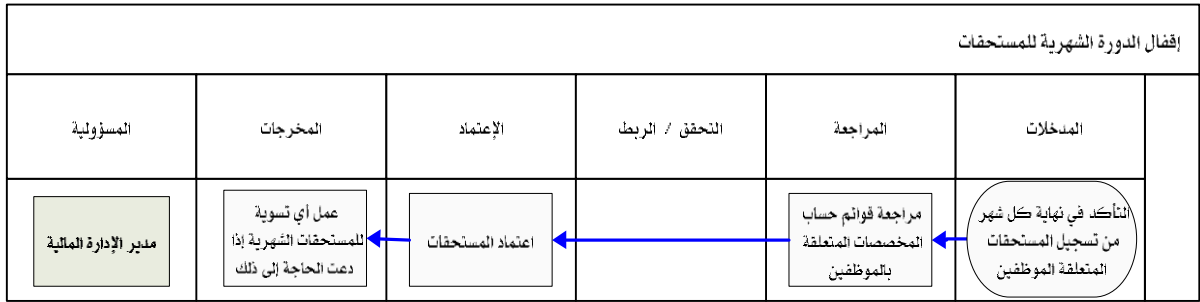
إقفال الدورة الشهرية للمستحقات

| | المدخلات | المراجعة | التحقق / الربط | الإعتماد | المخرجات | المسؤولية |
|---|---|---|---|---|---|---|
| | التأكد في نهاية كل شهر من تسجيل المستحقات المتعلقة الموظفين | مراجعة قوائم حساب المخصصات المتعلقة بالموظفين | | اعتماد المستحقات | عمل أي تسوية للمستحقات الشهرية إذا دعت الحاجة إلى ذلك | مدير الإدارة المالية |